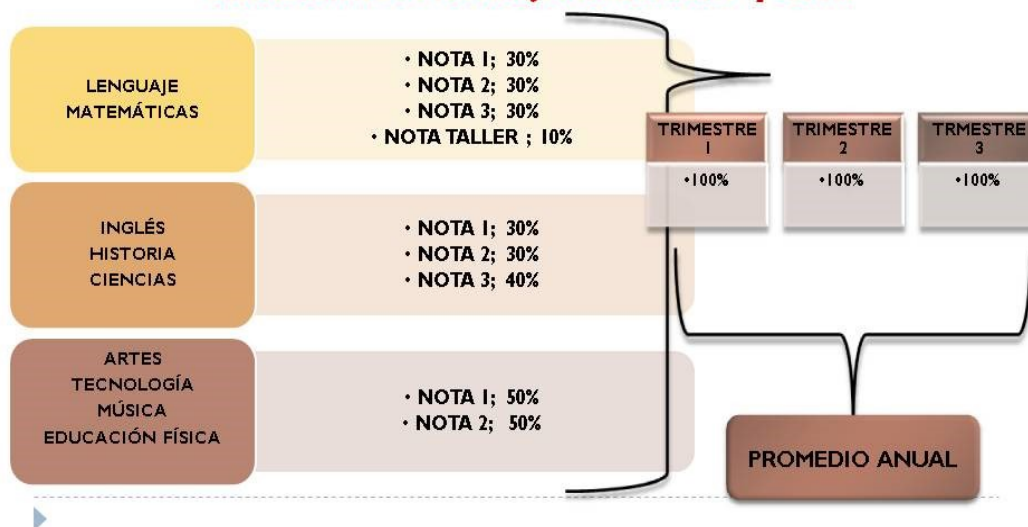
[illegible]

LENGUAJE
MATEMÁTICAS

• NOTA 1; 30%
• NOTA 2; 30%
• NOTA 3; 30%
• NOTA TALLER ; 10%

INGLÉS
HISTORIA
CIENCIAS

• NOTA 1; 30%
• NOTA 2; 30%
• NOTA 3; 40%

ARTES
TECNOLOGÍA
MÚSICA
EDUCACIÓN FÍSICA

• NOTA 1; 50%
• NOTA 2; 50%

| TRIMESTRE 1 | TRIMESTRE 2 | TRMESTRE 3 |
|---|---|---|
| •100% | •100% | •100% |

PROMEDIO ANUAL